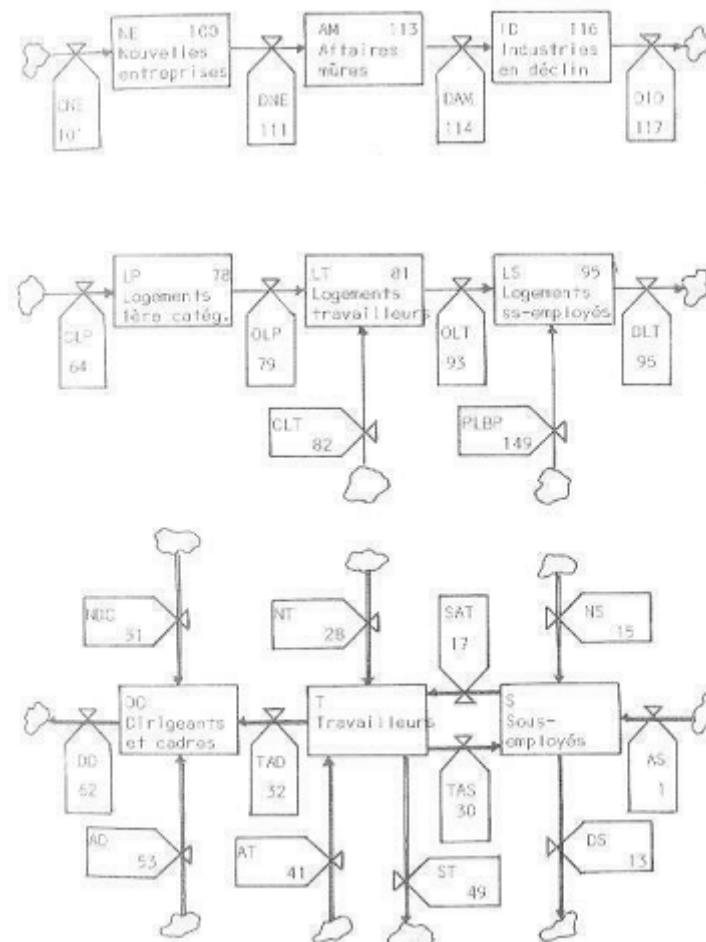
NE 103
Nouvelles entreprises

CNE
10'

DNE
111

AM 113
Affaires mûres

DAM
114

ID 116
Industries en déclin

DID
117

LP 78
Logements 1ère catég.

CLP
64

OLP
79

LT 81
Logements travailleurs

CLT
82

OLT
93

LS 95
Logements ss-employés

PLBP
149

DLT
95

NDC
51

NT
28

SAT
17

NS
15

DC
Dirigeants et cadres

T
Travailleurs

S
Sous-employés

DD
62

TAD
32

TAS
30

AS
1

AD
53

AT
41

ST
49

DS
13